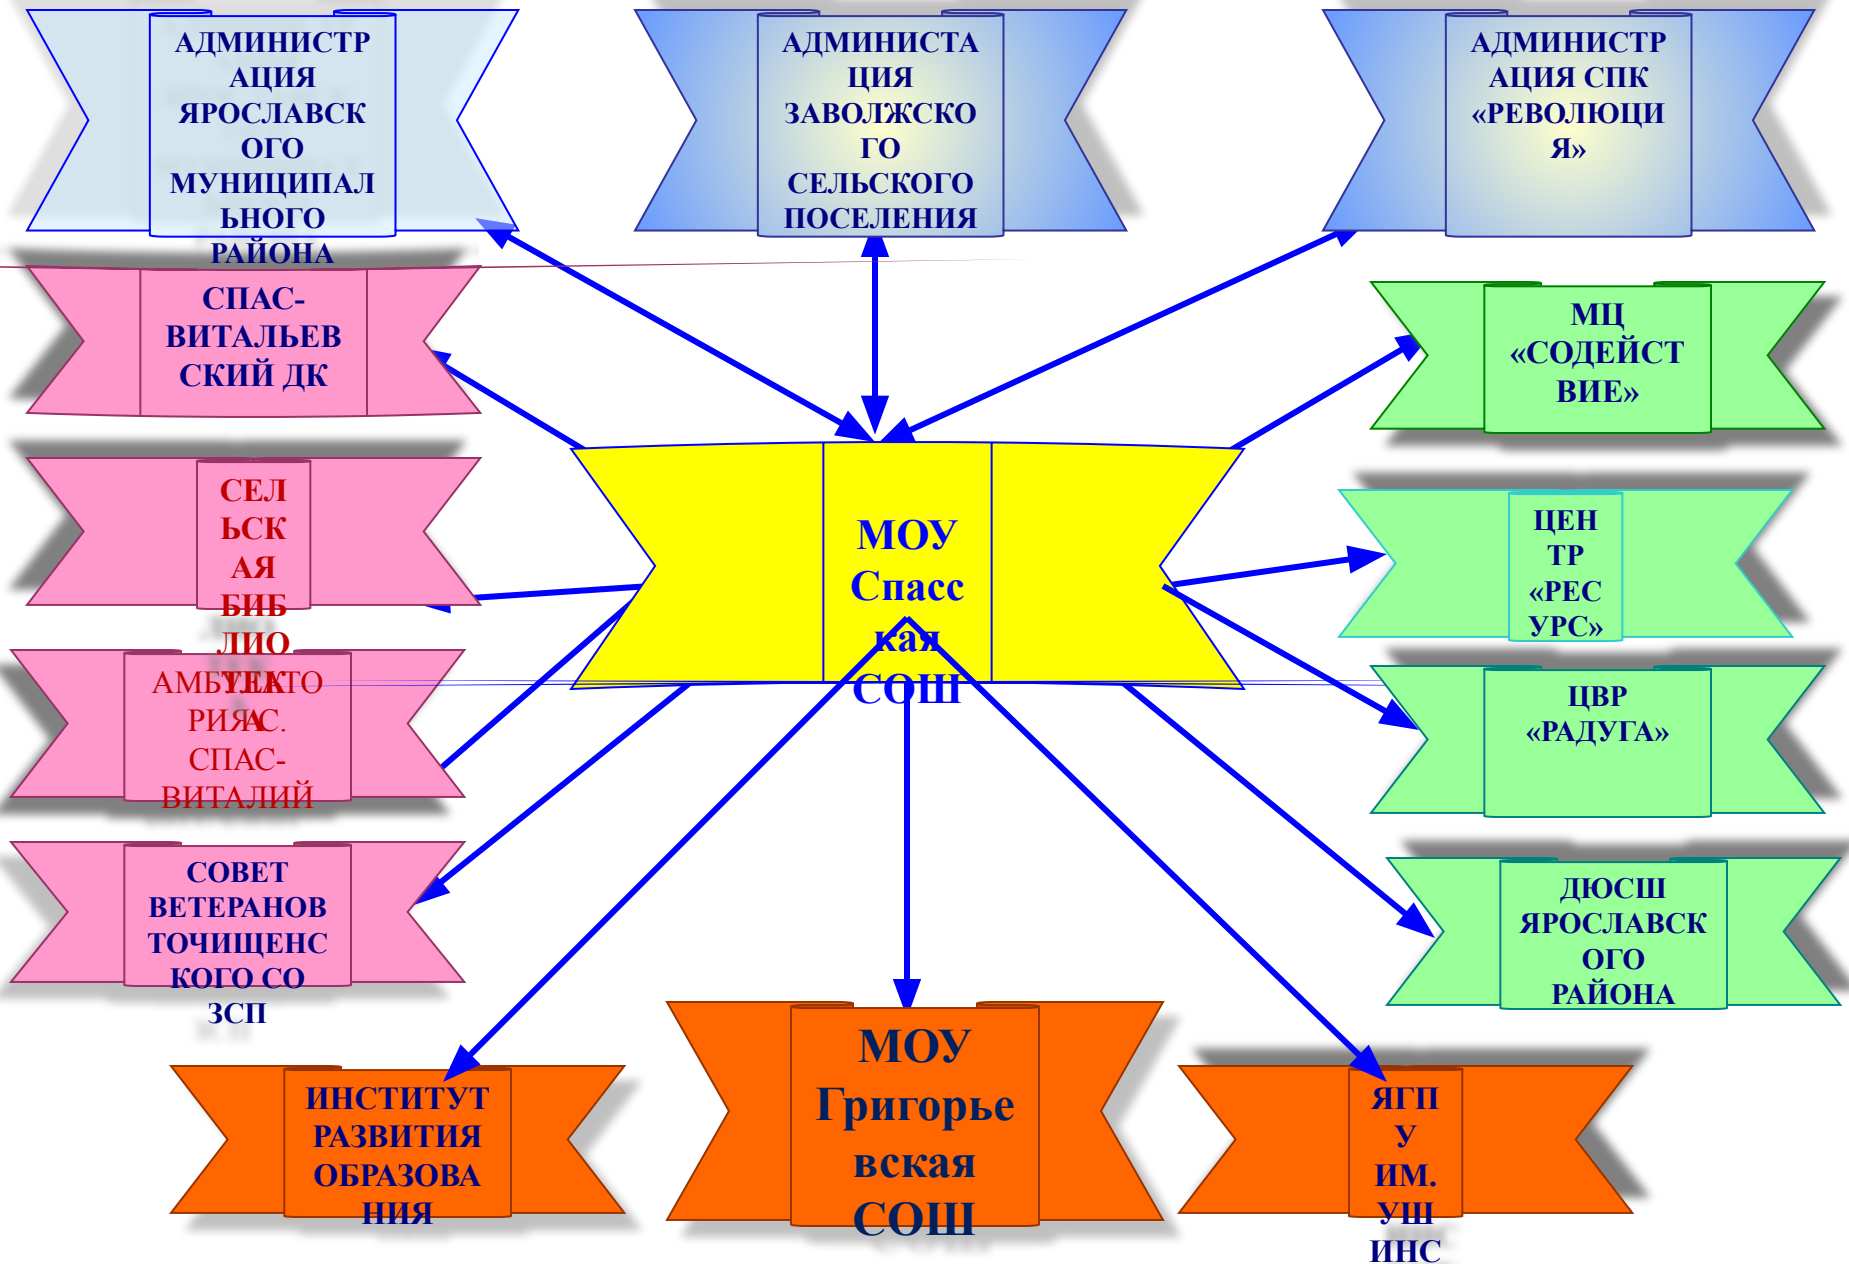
АДМИНИСТРАЦИЯ ЯРОСЛАВСКОГО МУНИЦИПАЛЬНОГО РАЙОНА

АДМИНИСТАЦИЯ ЗАВОЛЖСКОГО СЕЛЬСКОГО ПОСЕЛЕНИЯ

АДМИНИСТРАЦИЯ СПК «РЕВОЛЮЦИЯ»

СПАС-ВИТАЛЬЕВСКИЙ ДК

МЦ «СОДЕЙСТВИЕ»

СЕЛЬСКАЯ БИБЛИОТЕКА

ЦЕНТР «РЕСУРС»

МОУ Спасская СОШ

АМБУЛАТОРИЯ С. СПАС-ВИТАЛИЙ

ЦВР «РАДУГА»

СОВЕТ ВЕТЕРАНОВ ТОЧИЩЕНСКОГО СОЗСП

ДЮСШ ЯРОСЛАВСКОГО РАЙОНА

ИНСТИТУТ РАЗВИТИЯ ОБРАЗОВАНИЯ

МОУ Григорьевская СОШ

ЯГПУ ИМ. УШИНС